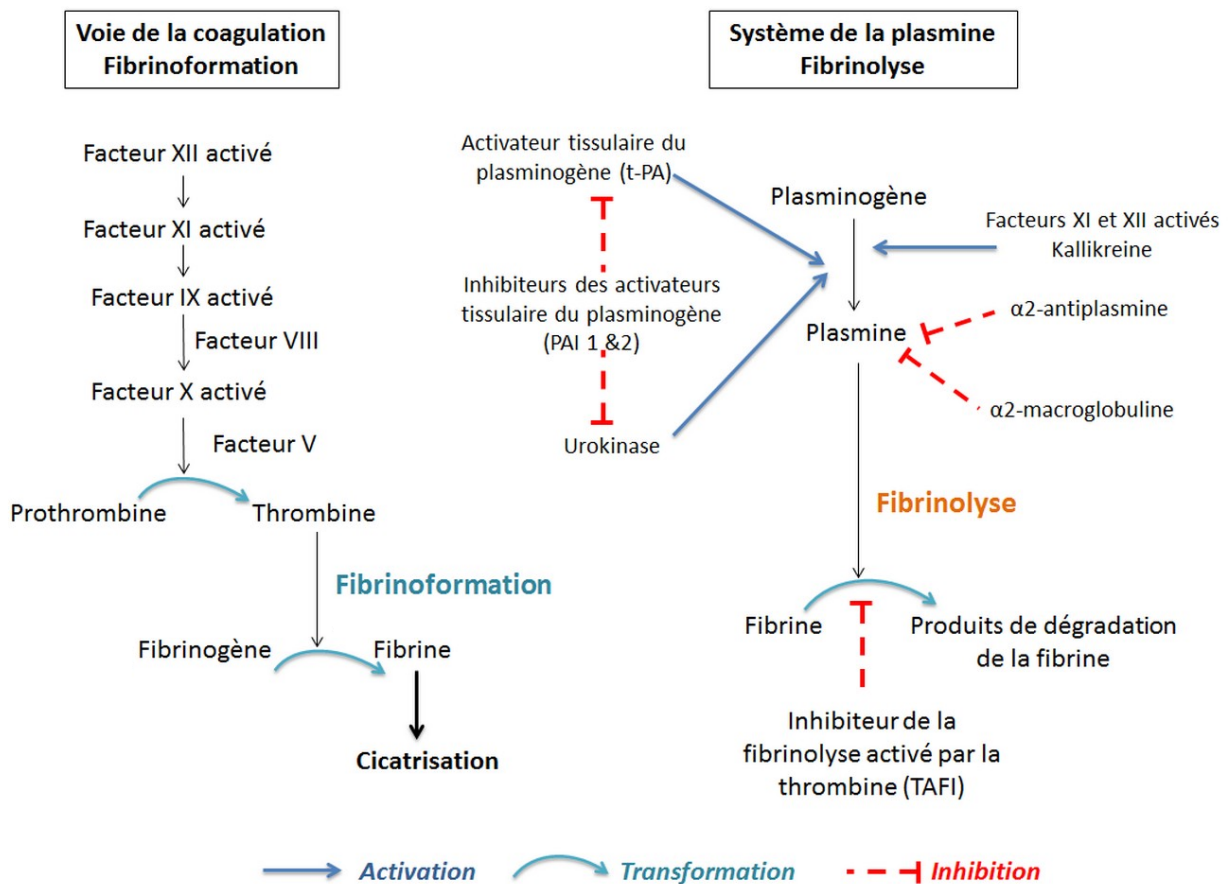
Voie de la coagulation
Fibrinoformation

Facteur XII activé

Facteur XI activé

Facteur IX activé

Facteur VIII

Facteur X activé

Facteur V

Prothrombine

Thrombine

Fibrinoformation

Fibrinogène

Fibrine

Cicatrisation

Système de la plasmine
Fibrinolyse

Activateur tissulaire du plasminogène (t-PA)

Inhibiteurs des activateurs tissulaire du plasminogène (PAI 1 &2)

Urokinase

Plasminogène

Facteurs XI et XII activés
Kallikreine

Plasmine

α2-antiplasmine

α2-macroglobuline

Fibrinolyse

Fibrine

Produits de dégradation de la fibrine

Inhibiteur de la fibrinolyse activé par la thrombine (TAFI)

Activation Transformation Inhibition